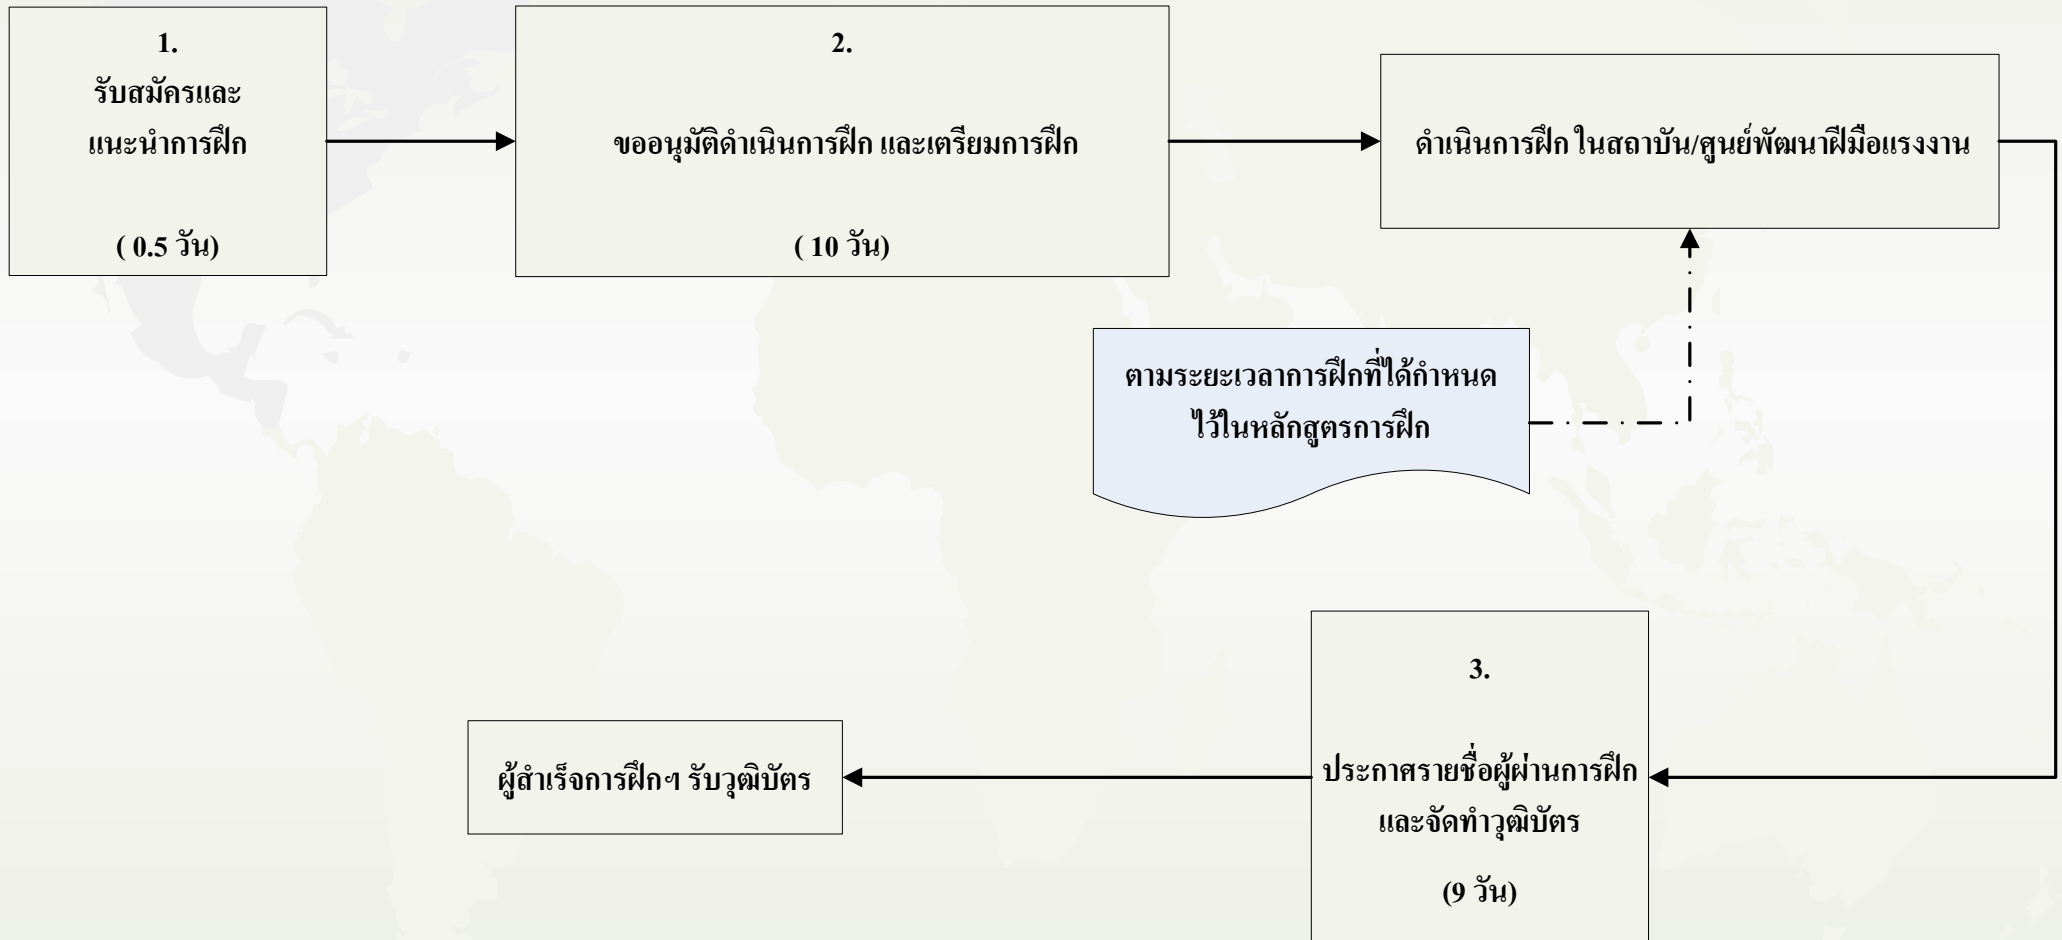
1.
รับสมัครและ
แนะนำการฝึก

( 0.5 วัน)

2.

ขออนุมัติดำเนินการฝึก และเตรียมการฝึก

( 10 วัน)

ดำเนินการฝึก ในสถาบัน/ศูนย์พัฒนาฝีมือแรงงาน

ตามระยะเวลาการฝึกที่ได้กำหนด
ไว้ในหลักสูตรการฝึก

3.

ประกาศรายชื่อผู้ผ่านการฝึก
และจัดทำวุฒิบัตร

(9 วัน)

ผู้สำเร็จการฝึกฯ รับวุฒิบัตร